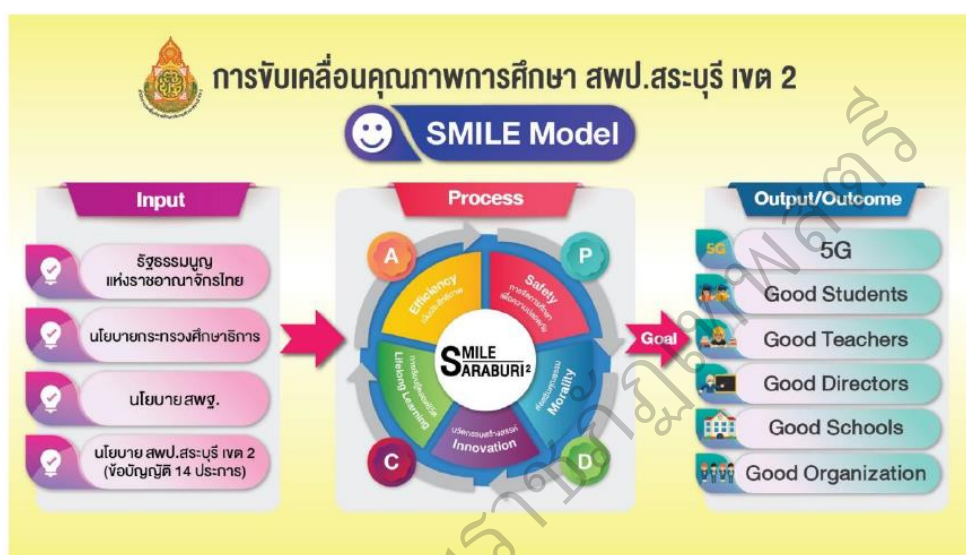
การขับเคลื่อนคุณภาพการศึกษา สพป.สระบุรี เขต 2

SMILE Model

Input

รัฐธรรมนูญ แห่งราชอาณาจักรไทย

นโยบายกระทรวงศึกษาธิการ

นโยบายสพฐ.

นโยบาย สพป.สระบุรี เขต 2 (ข้อบัญญัติ 14 ประการ)

Process

A

P

C

D

Efficiency

Safety

Morality

Innovation

Lifelong Learning

SMILE
SARABURI$^2$

Goal

Output/Outcome

5G

5G

Good Students

Good Teachers

Good Directors

Good Schools

Good Organization